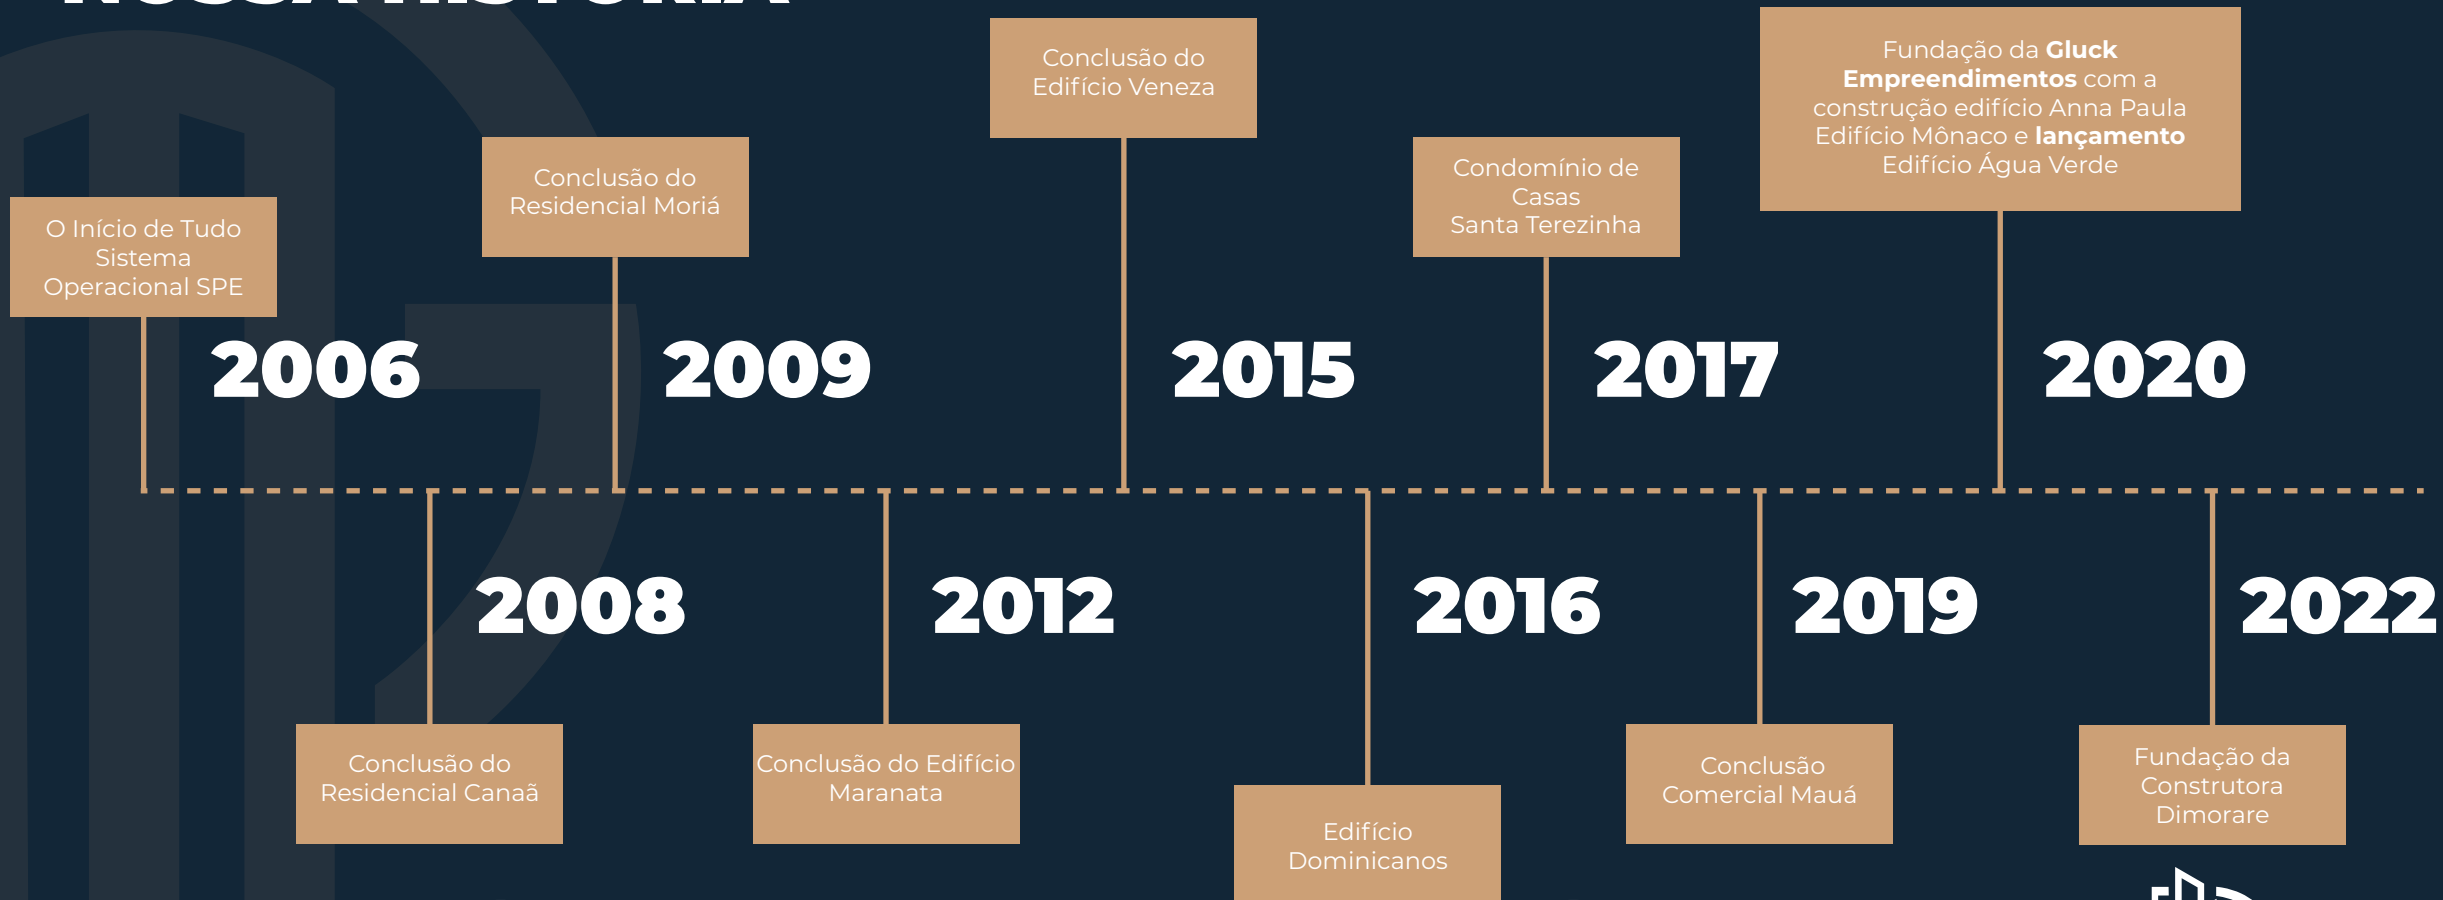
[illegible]

O Início de Tudo Sistema Operacional SPE

2006

Conclusão do Residencial Moriá

2009

Conclusão do Edifício Veneza

2015

Condomínio de Casas Santa Terezinha

2017

Fundação da **Gluck Empreendimentos** com a construção edifício Anna Paula Edifício Mônaco e **lançamento** Edifício Água Verde

2020

2008

Conclusão do Residencial Canaã

2012

Conclusão do Edifício Maranata

2016

Edifício Dominicanos

2019

Conclusão Comercial Mauá

2022

Fundação da Construtora Dimorare